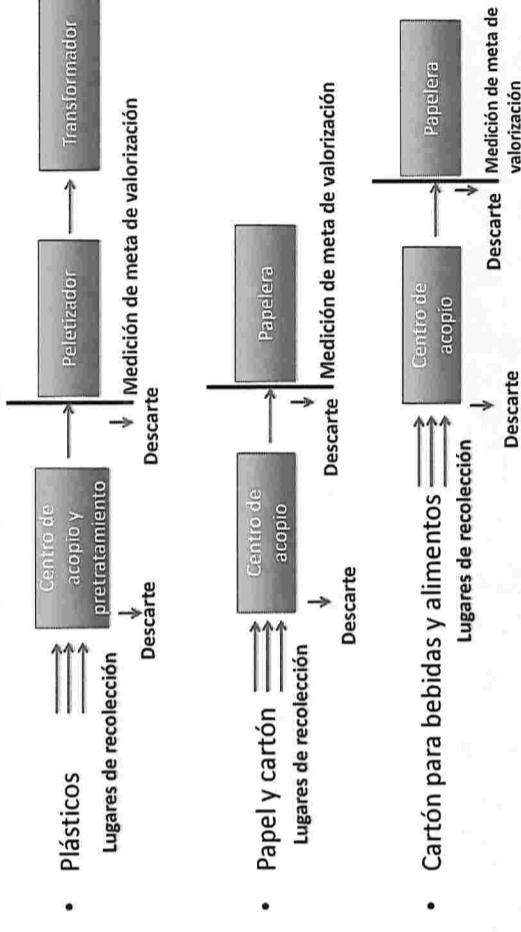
• Plásticos
Lugares de recolección
Centro de acopio y pretratamiento
Descarte
Peletizador
Descarte
Medición de meta de valorización
Transformador

• Papel y cartón
Lugares de recolección
Centro de acopio
Descarte
Papelera
Descarte
Medición de meta de valorización

• Cartón para bebidas y alimentos
Lugares de recolección
Centro de acopio
Descarte
Papelera
Descarte
Medición de meta de valorización